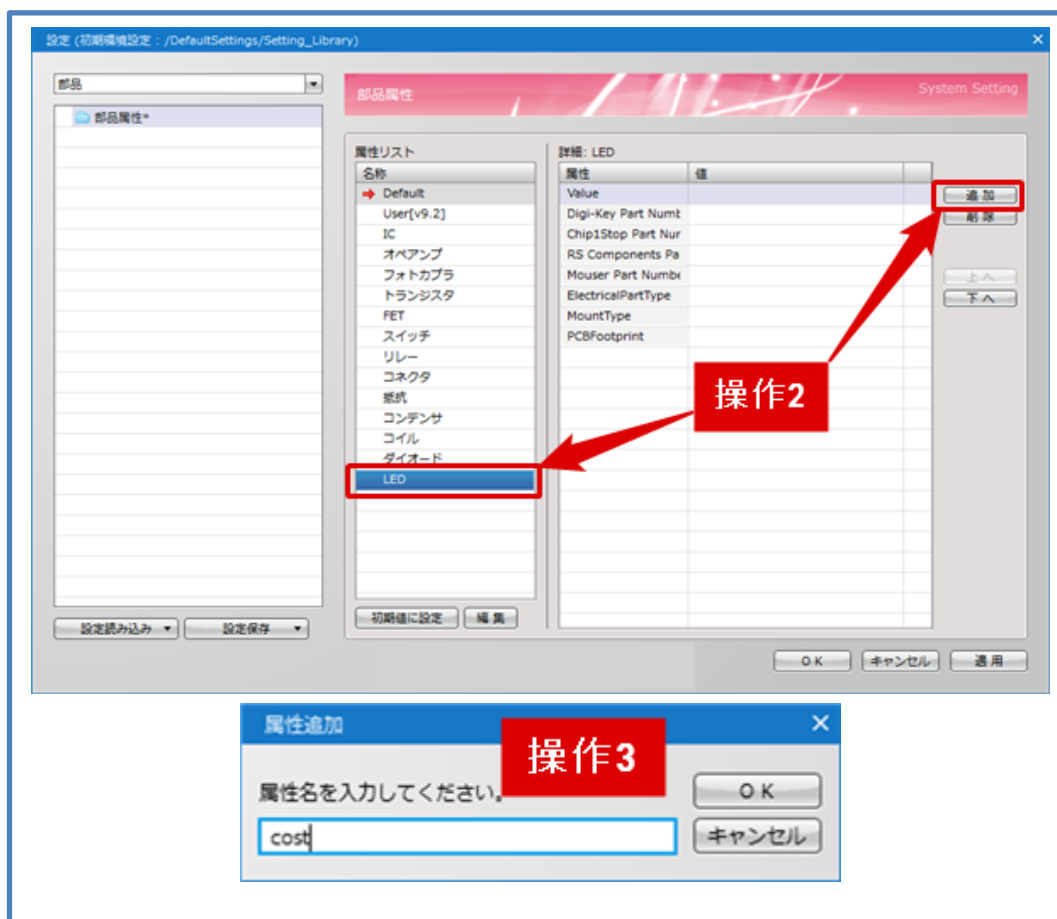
設定 (初期環境設定 : /DefaultSettings/Setting_Library)

部品

部品属性*

設定読み込み ▾ | 設定保存 ▾

部品属性 | System Setting

属性リスト

名称

Default
User[v9.2]
IC
オペアンプ
フォトカプラ
トランジスタ
FET
スイッチ
リレー
コネクタ
抵抗
コンデンサ
コイル
ダイオード
LED

初期値に設定 | 編 集

詳細: LED

| 属性 | 値 |
|---|---|
| Value | |
| Digi-Key Part Numb | |
| Chip1Stop Part Nur | |
| RS Components Pa | |
| Mouser Part Numbe | |
| ElectricalPartType | |
| MountType | |
| PCBFootprint | |

追 加
削 除
上 へ
下 へ

操作2

O K | キャンセル | 適 用

属性追加

操作3

属性名を入力してください。

cost

O K
キャンセル